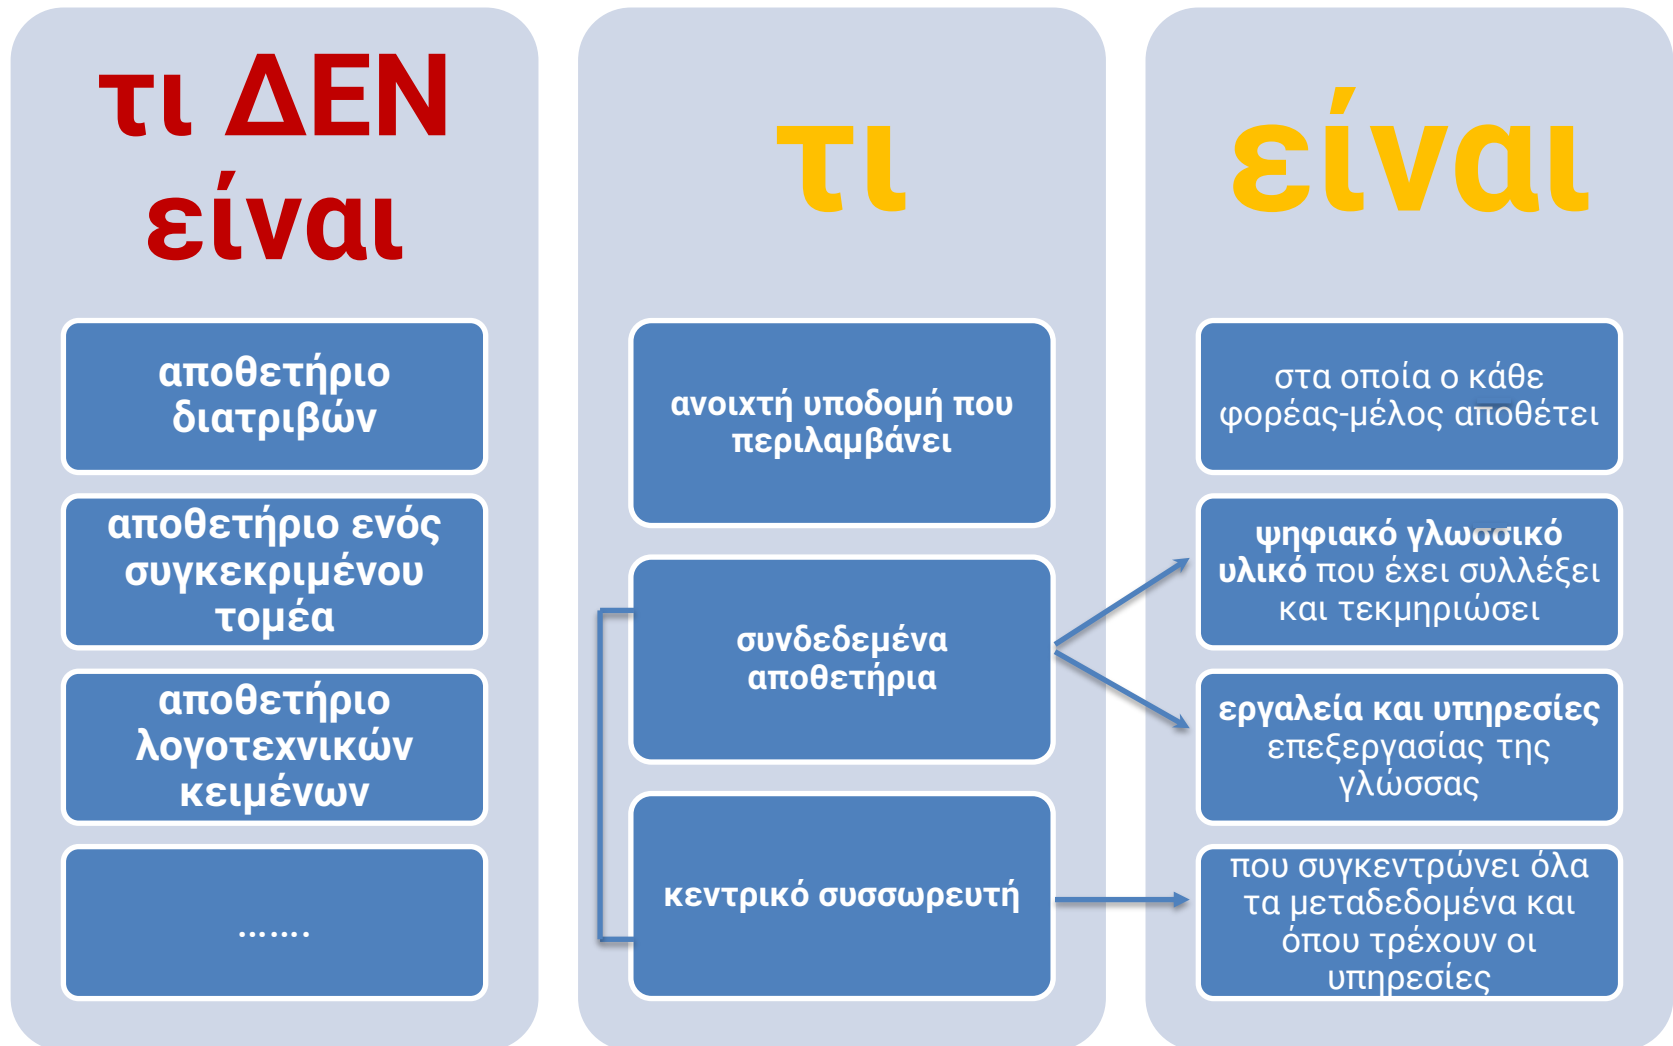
τι ΔΕΝ είναι

αποθετήριο διατριβών

αποθετήριο ενός συγκεκριμένου τομέα

αποθετήριο λογοτεχνικών κειμένων

…….

τι

ανοιχτή υποδομή που περιλαμβάνει

συνδεδεμένα αποθετήρια

κεντρικό συσσωρευτή

είναι

στα οποία ο κάθε φορέας-μέλος αποθέτει

ψηφιακό γλωσσικό υλικό που έχει συλλέξει και τεκμηριώσει

εργαλεία και υπηρεσίες επεξεργασίας της γλώσσας

που συγκεντρώνει όλα τα μεταδεδομένα και όπου τρέχουν οι υπηρεσίες